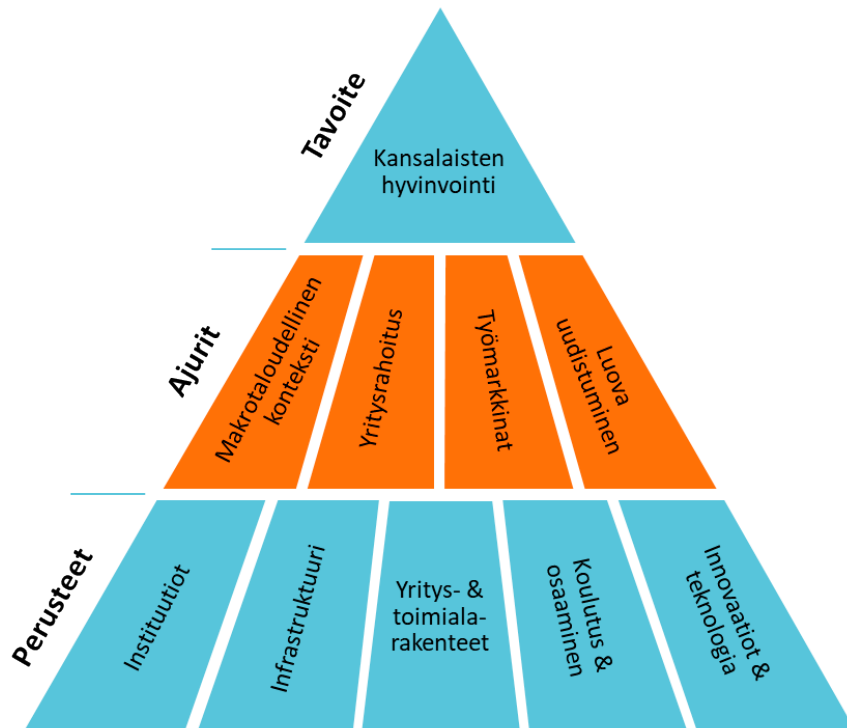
Tavoite

Kansalaisten hyvinvointi

Ajurit

Makrotaloudellinen konteksti

Yritysrahoitus

Työmarkkinat

Luova uudistuminen

Perusteet

Instituutiot

Infrastruktuuri

Yritys- & toimiala-rakenteet

Koulutus & osaaminen

Innovaatiot & teknologia